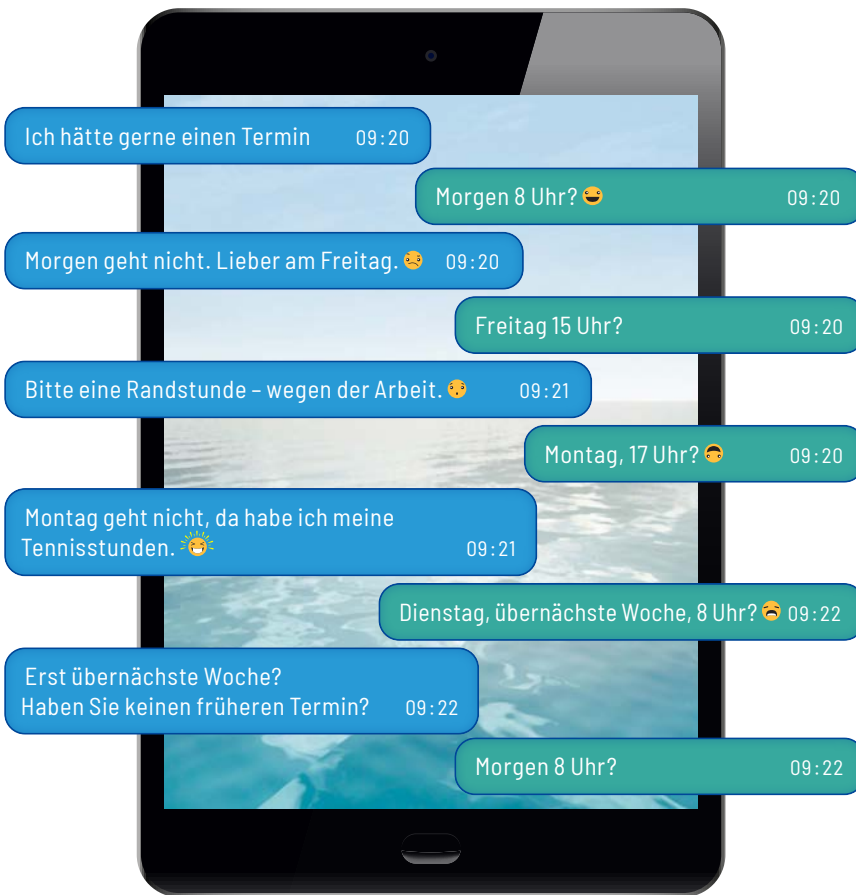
Ich hätte gerne einen Termin 09:20

Morgen 8 Uhr? 09:20

Morgen geht nicht. Lieber am Freitag. 09:20

Freitag 15 Uhr? 09:20

Bitte eine Randstunde – wegen der Arbeit. 09:21

Montag, 17 Uhr? 09:20

Montag geht nicht, da habe ich meine Tennisstunden. 09:21

Dienstag, übernächste Woche, 8 Uhr? 09:22

Erst übernächste Woche? Haben Sie keinen früheren Termin? 09:22

Morgen 8 Uhr? 09:22